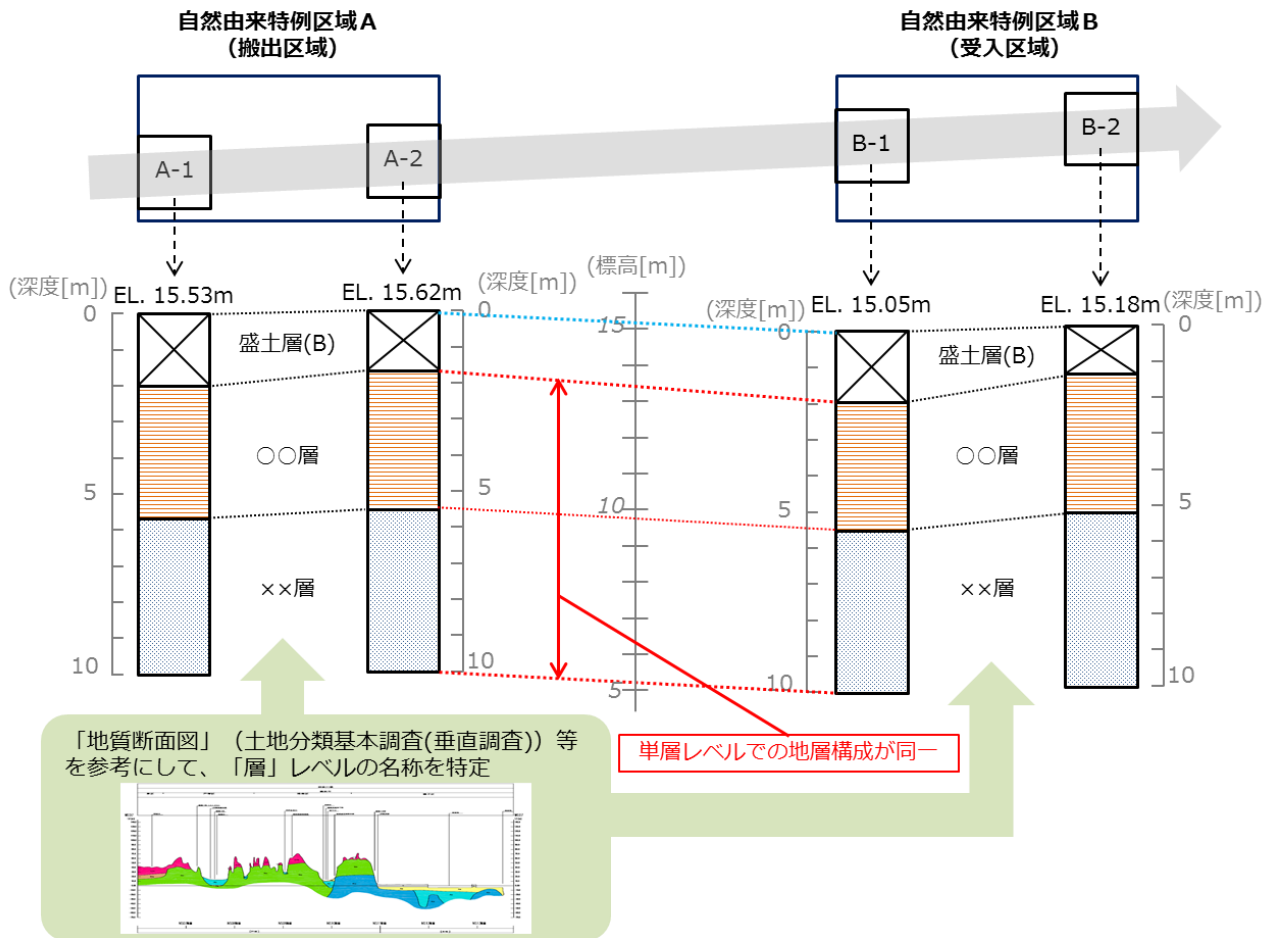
自然由来特例区域A
（搬出区域）

自然由来特例区域B
（受入区域）

A-1
A-2
B-1
B-2

(深度[m])
EL. 15.53m
0
5
10

(深度[m])
EL. 15.62m
0
5
10

(標高[m])
15
10
5

(深度[m])
EL. 15.05m
0
5
10

EL. 15.18m
(深度[m])
0
5
10

盛土層(B)
○○層
××層

盛土層(B)
○○層
××層

「地質断面図」（土地分類基本調査(垂直調査)）等を参考にして、「層」レベルの名称を特定

単層レベルでの地層構成が同一